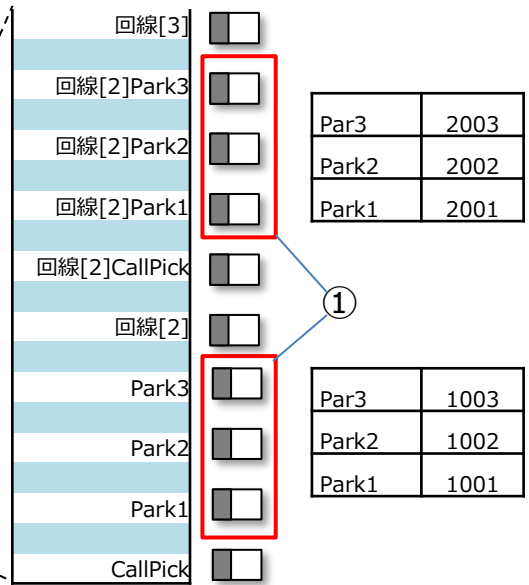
回線[3]

回線[2]Park3

回線[2]Park2

回線[2]Park1

回線[2]CallPick

回線[2]

Park3

Park2

Park1

CallPick

| Par3 | 2003 |
|---|---|
| Park2 | 2002 |
| Park1 | 2001 |

①

| Par3 | 1003 |
|---|---|
| Park2 | 1002 |
| Park1 | 1001 |